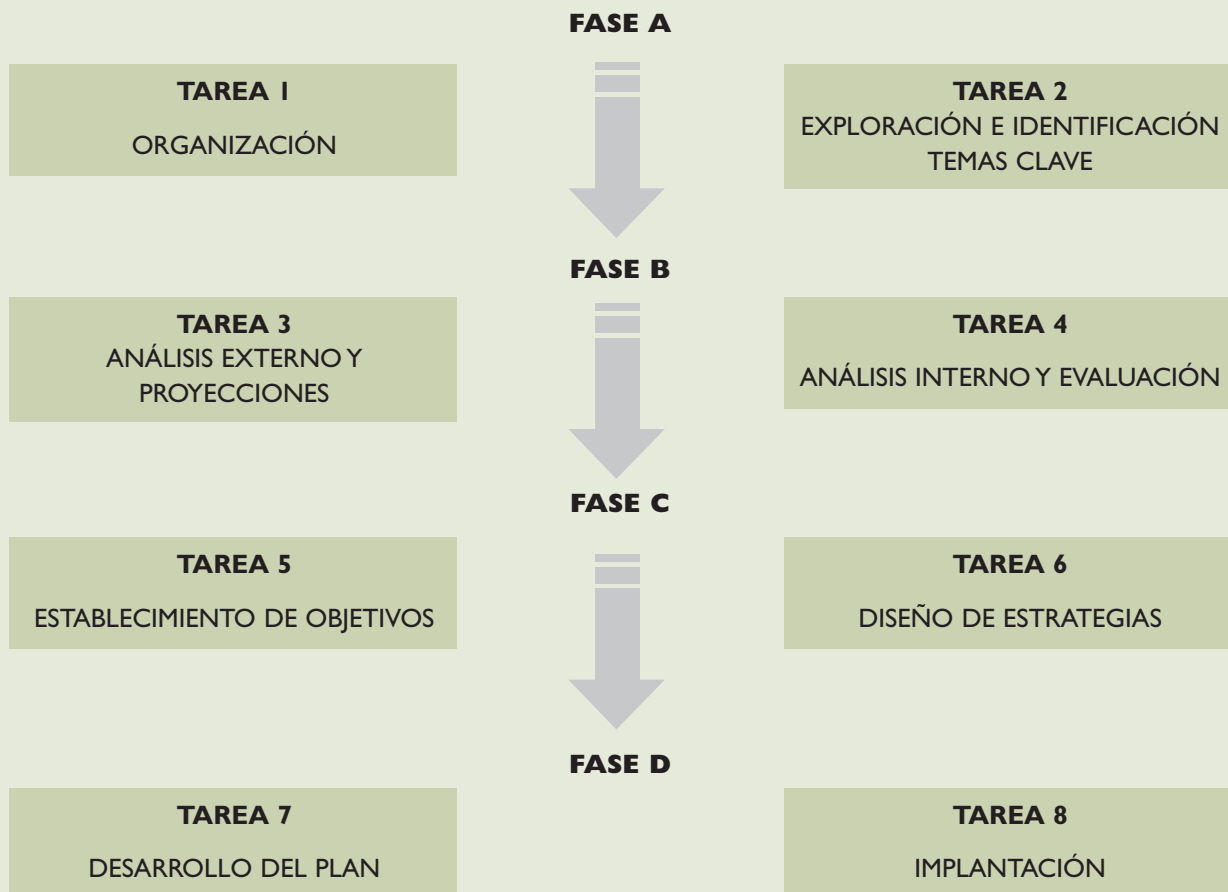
FASE A

TAREA 1
ORGANIZACIÓN

TAREA 2
EXPLORACIÓN E IDENTIFICACIÓN TEMAS CLAVE

FASE B

TAREA 3
ANÁLISIS EXTERNO Y PROYECCIONES

TAREA 4
ANÁLISIS INTERNO Y EVALUACIÓN

FASE C

TAREA 5
ESTABLECIMIENTO DE OBJETIVOS

TAREA 6
DISEÑO DE ESTRATEGIAS

FASE D

TAREA 7
DESARROLLO DEL PLAN

TAREA 8
IMPLANTACIÓN